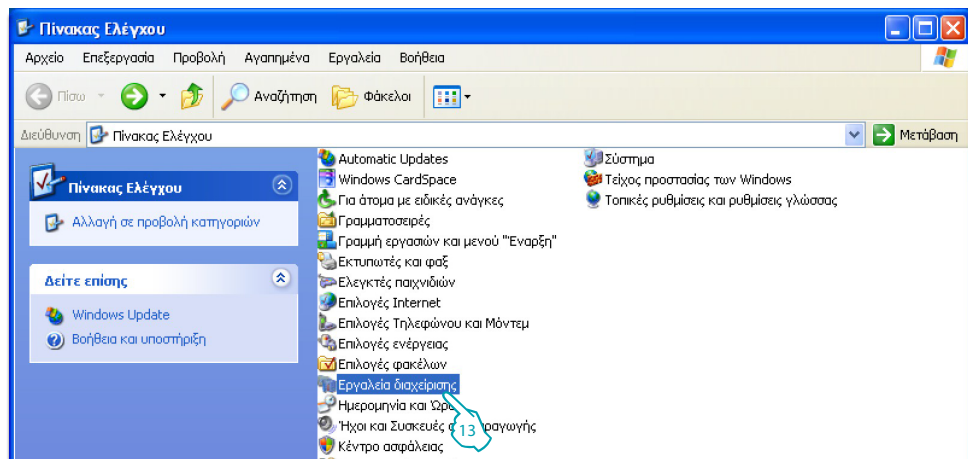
Πίνακας Ελέγχου

Αρχείο Επεξεργασία Προβολή Αγαπημένα Εργαλεία Βοήθεια

Πίσω Αναζήτηση Φάκελοι

Διεύθυνση Πίνακας Ελέγχου Μετάβαση

Πίνακας Ελέγχου

Αλλαγή σε προβολή κατηγοριών

Δείτε επίσης

Windows Update

Βοήθεια και υποστήριξη

Automatic Updates
Windows CardSpace
Για άτομα με ειδικές ανάγκες
Γραμματοσειρές
Γραμμή εργασιών και μενού "Έναρξη"
Εκτυπωτές και φαξ
Ελεγκτές παιχνιδιών
Επιλογές Internet
Επιλογές Τηλεφώνου και Μόντεμ
Επιλογές ενέργειας
Επιλογές φακέλων
Εργαλεία διαχείρισης
Ημερομηνία και Ώρ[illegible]
Ήχοι και Συσκευές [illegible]αγωγής
Κέντρο ασφάλειας

Σύστημα
Τείχος προστασίας των Windows
Τοπικές ρυθμίσεις και ρυθμίσεις γλώσσας

13